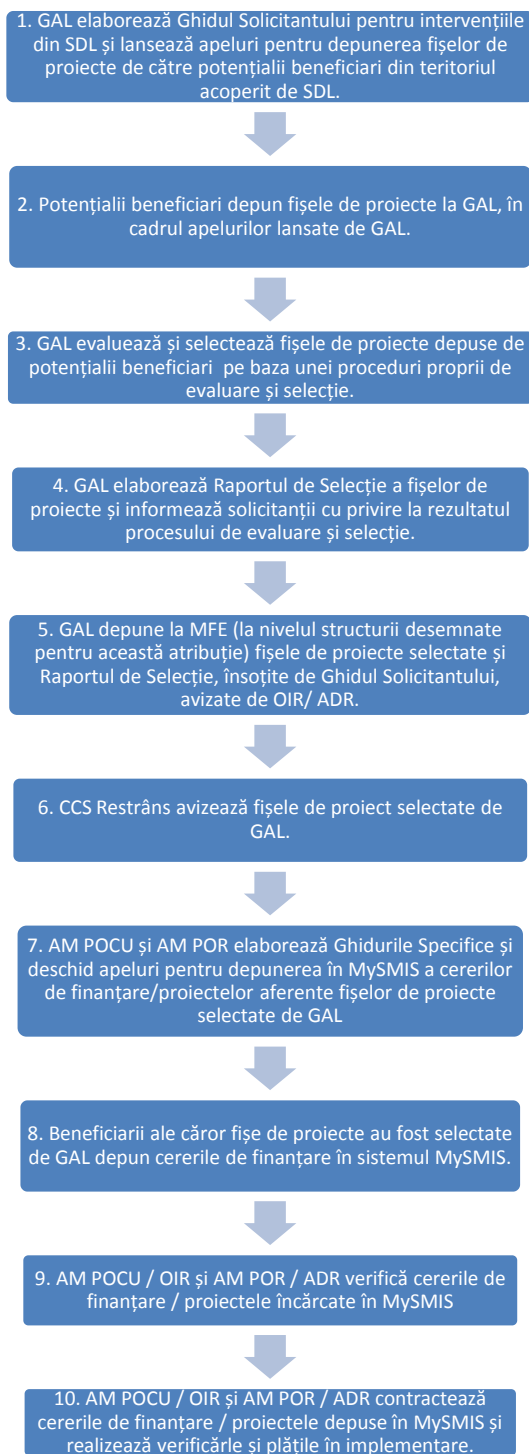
1. GAL elaborează Ghidul Solicitantului pentru intervențiile din SDL și lansează apeluri pentru depunerea fișelor de proiecte de către potențialii beneficiari din teritoriul acoperit de SDL.

2. Potențialii beneficiari depun fișele de proiecte la GAL, în cadrul apelurilor lansate de GAL.

3. GAL evaluează și selectează fișele de proiecte depuse de potențialii beneficiari pe baza unei proceduri proprii de evaluare și selecție.

4. GAL elaborează Raportul de Selecție a fișelor de proiecte și informează solicitanții cu privire la rezultatul procesului de evaluare și selecție.

5. GAL depune la MFE (la nivelul structurii desemnate pentru această atribuție) fișele de proiecte selectate și Raportul de Selecție, însoțite de Ghidul Solicitantului, avizate de OIR/ ADR.

6. CCS Restrâns avizează fișele de proiect selectate de GAL.

7. AM POCU și AM POR elaborează Ghidurile Specifice și deschid apeluri pentru depunerea în MySMIS a cererilor de finanțare/proiectelor aferente fișelor de proiecte selectate de GAL

8. Beneficiarii ale căror fișe de proiecte au fost selectate de GAL depun cererile de finanțare în sistemul MySMIS.

9. AM POCU / OIR și AM POR / ADR verifică cererile de finanțare / proiectele încărcate în MySMIS

10. AM POCU / OIR și AM POR / ADR contractează cererile de finanțare / proiectele depuse în MySMIS și realizează verificărle și plățile în implementare.